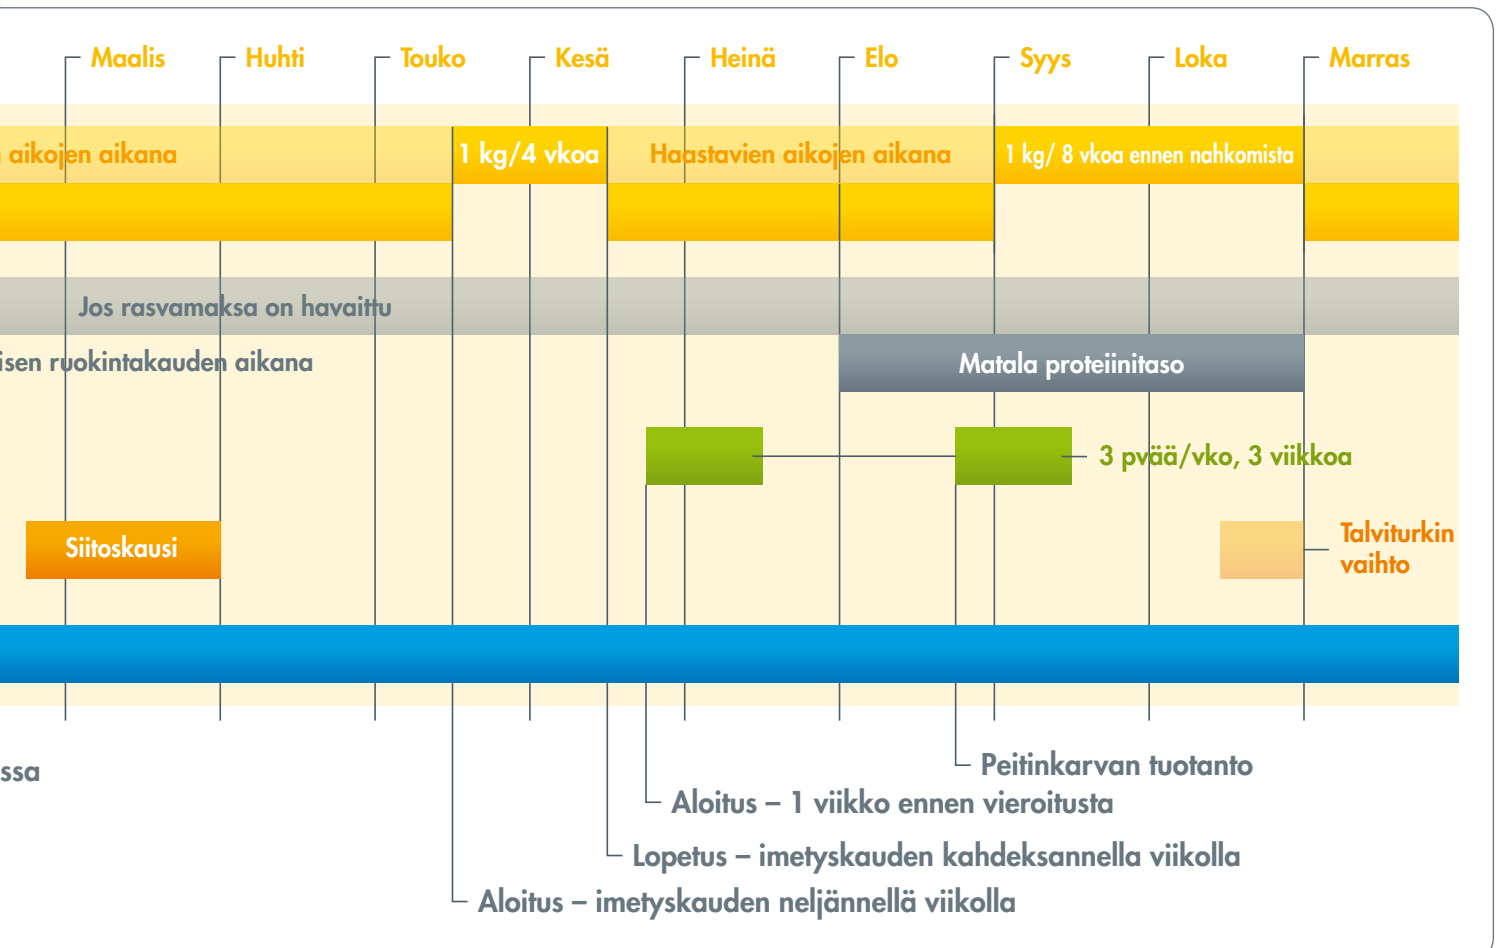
Maalis Huhti Touko Kesä Heinä Elo Syys Loka Marras

aikojen aikana

1 kg/4 vkoa

Haastavien aikojen aikana

1 kg/ 8 vkoa ennen nahkomista

Jos rasvamaksa on havaittu

isen ruokintakauden aikana

Matala proteiinitaso

3 pvää/vko, 3 viikkoa

Siitoskausi

Talviturkin vaihto

ssa

Peitinkarvan tuotanto

Aloitus – 1 viikko ennen vieroitusta

Lopetus – imetyskauden kahdeksannella viikolla

Aloitus – imetyskauden neljännellä viikolla